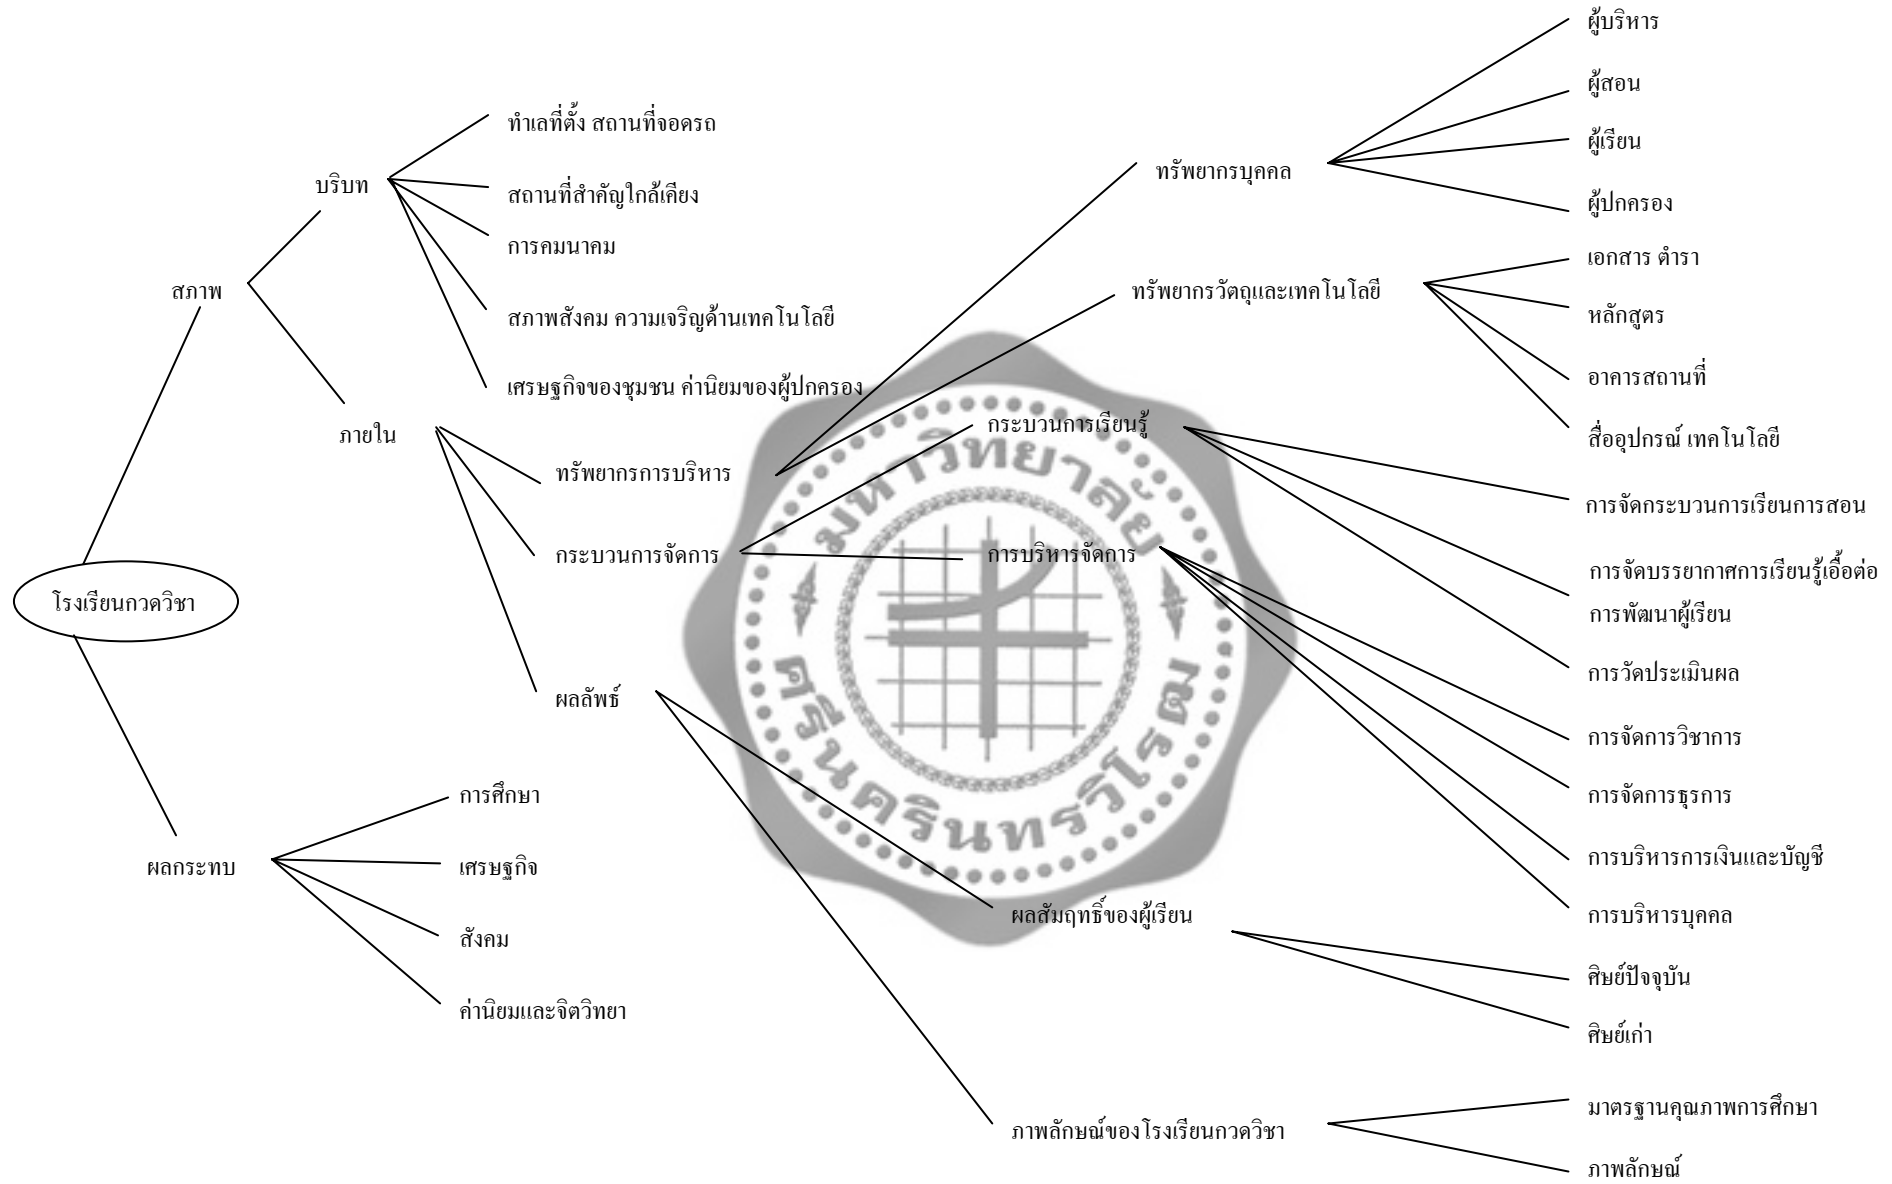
ผู้บริหาร

ผู้สอน

ผู้เรียน

ผู้ปกครอง

ทำเลที่ตั้ง สถานที่จอดรถ

ทรัพยากรบุคคล

บริบท

สถานที่สำคัญใกล้เคียง

การคมนาคม

เอกสาร ตำรา

สภาพ

ทรัพยากรวัตถุและเทคโนโลยี

หลักสูตร

สภาพสังคม ความเจริญด้านเทคโนโลยี

อาคารสถานที่

เศรษฐกิจของชุมชน ค่านิยมของผู้ปกครอง

กระบวนการเรียนรู้

ภายใน

สื่ออุปกรณ์ เทคโนโลยี

ทรัพยากรการบริหาร

การจัดกระบวนการเรียนการสอน

กระบวนการจัดการ

การบริหารจัดการ

การจัดบรรยากาศการเรียนรู้เอื้อต่อการพัฒนาผู้เรียน

โรงเรียนกวดวิชา

การวัดประเมินผล

ผลลัพธ์

การจัดการวิชาการ

การศึกษา

การจัดการธุรการ

ผลกระทบ

เศรษฐกิจ

การบริหารการเงินและบัญชี

ผลสัมฤทธิ์ของผู้เรียน

การบริหารบุคคล

สังคม

ศิษย์ปัจจุบัน

ค่านิยมและจิตวิทยา

ศิษย์เก่า

มาตรฐานคุณภาพการศึกษา

ภาพลักษณ์ของโรงเรียนกวดวิชา

ภาพลักษณ์

มหาวิทยาลัยศรีนครินทรวิโรฒ